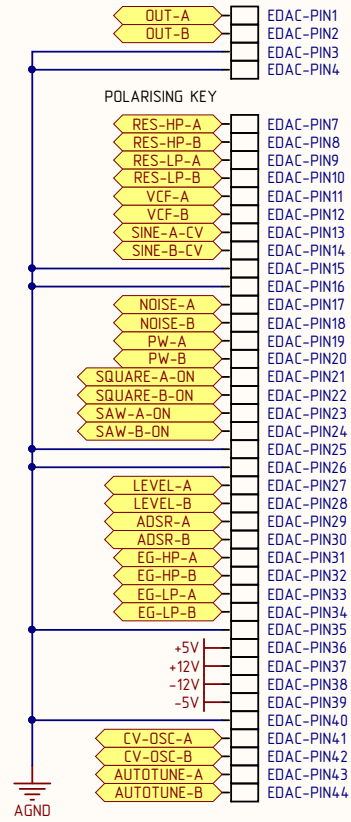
OUT-A EDAC-PIN1
OUT-B EDAC-PIN2
EDAC-PIN3
EDAC-PIN4

POLARISING KEY

RES-HP-A EDAC-PIN7
RES-HP-B EDAC-PIN8
RES-LP-A EDAC-PIN9
RES-LP-B EDAC-PIN10
VCF-A EDAC-PIN11
VCF-B EDAC-PIN12
SINE-A-CV EDAC-PIN13
SINE-B-CV EDAC-PIN14
EDAC-PIN15
EDAC-PIN16
NOISE-A EDAC-PIN17
NOISE-B EDAC-PIN18
PW-A EDAC-PIN19
PW-B EDAC-PIN20
SQUARE-A-ON EDAC-PIN21
SQUARE-B-ON EDAC-PIN22
SAW-A-ON EDAC-PIN23
SAW-B-ON EDAC-PIN24
EDAC-PIN25
EDAC-PIN26
LEVEL-A EDAC-PIN27
LEVEL-B EDAC-PIN28
ADSR-A EDAC-PIN29
ADSR-B EDAC-PIN30
EG-HP-A EDAC-PIN31
EG-HP-B EDAC-PIN32
EG-LP-A EDAC-PIN33
EG-LP-B EDAC-PIN34
EDAC-PIN35
+5V EDAC-PIN36
+12V EDAC-PIN37
-12V EDAC-PIN38
-5V EDAC-PIN39
EDAC-PIN40
CV-OSC-A EDAC-PIN41
CV-OSC-B EDAC-PIN42
AUTOTUNE-A EDAC-PIN43
AUTOTUNE-B EDAC-PIN44
AGND